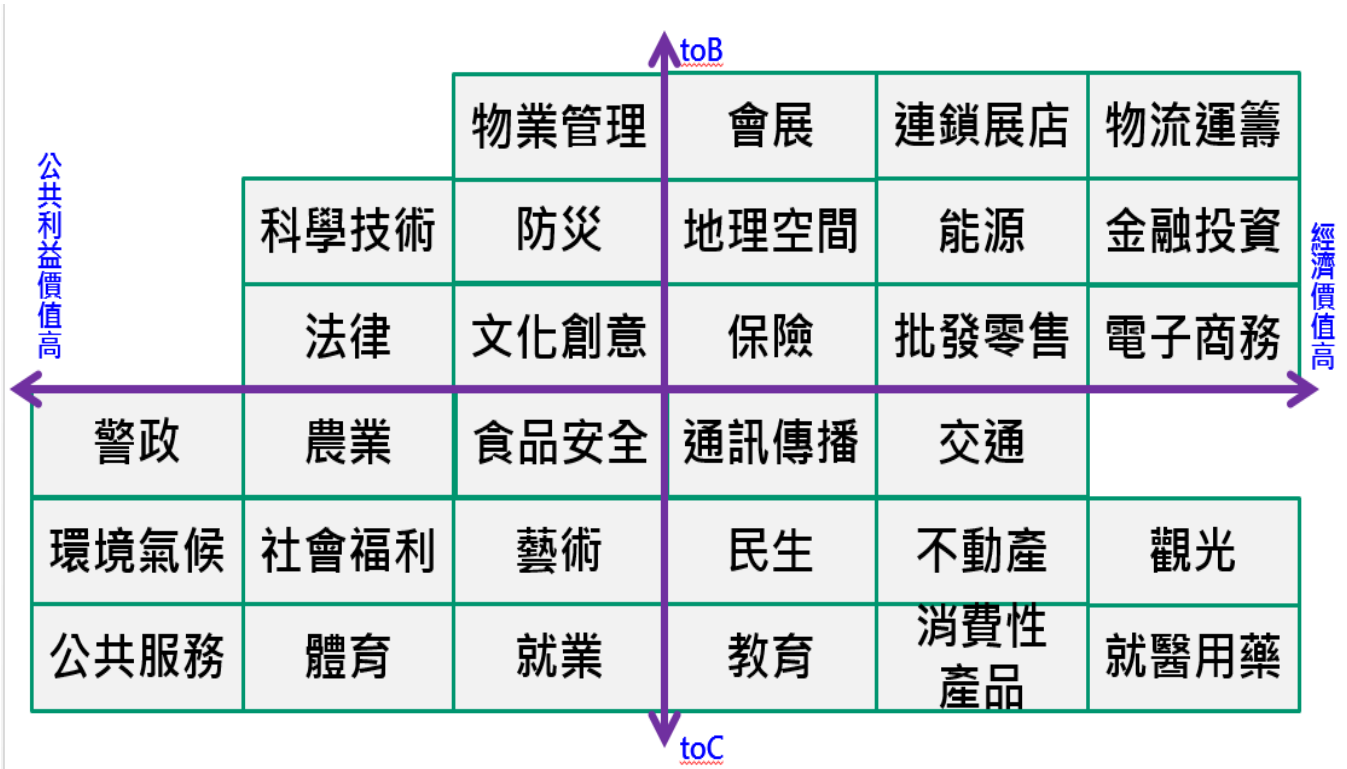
toB

公共利益價值高

經濟價值高

| | 物業管理 | 會展 | 連鎖展店 | 物流運籌 |
|---|---|---|---|---|
| 科學技術 | 防災 | 地理空間 | 能源 | 金融投資 |
| 法律 | 文化創意 | 保險 | 批發零售 | 電子商務 |

| 警政 | 農業 | 食品安全 | 通訊傳播 | 交通 | |
|---|---|---|---|---|---|
| 環境氣候 | 社會福利 | 藝術 | 民生 | 不動產 | 觀光 |
| 公共服務 | 體育 | 就業 | 教育 | 消費性產品 | 就醫用藥 |

toC